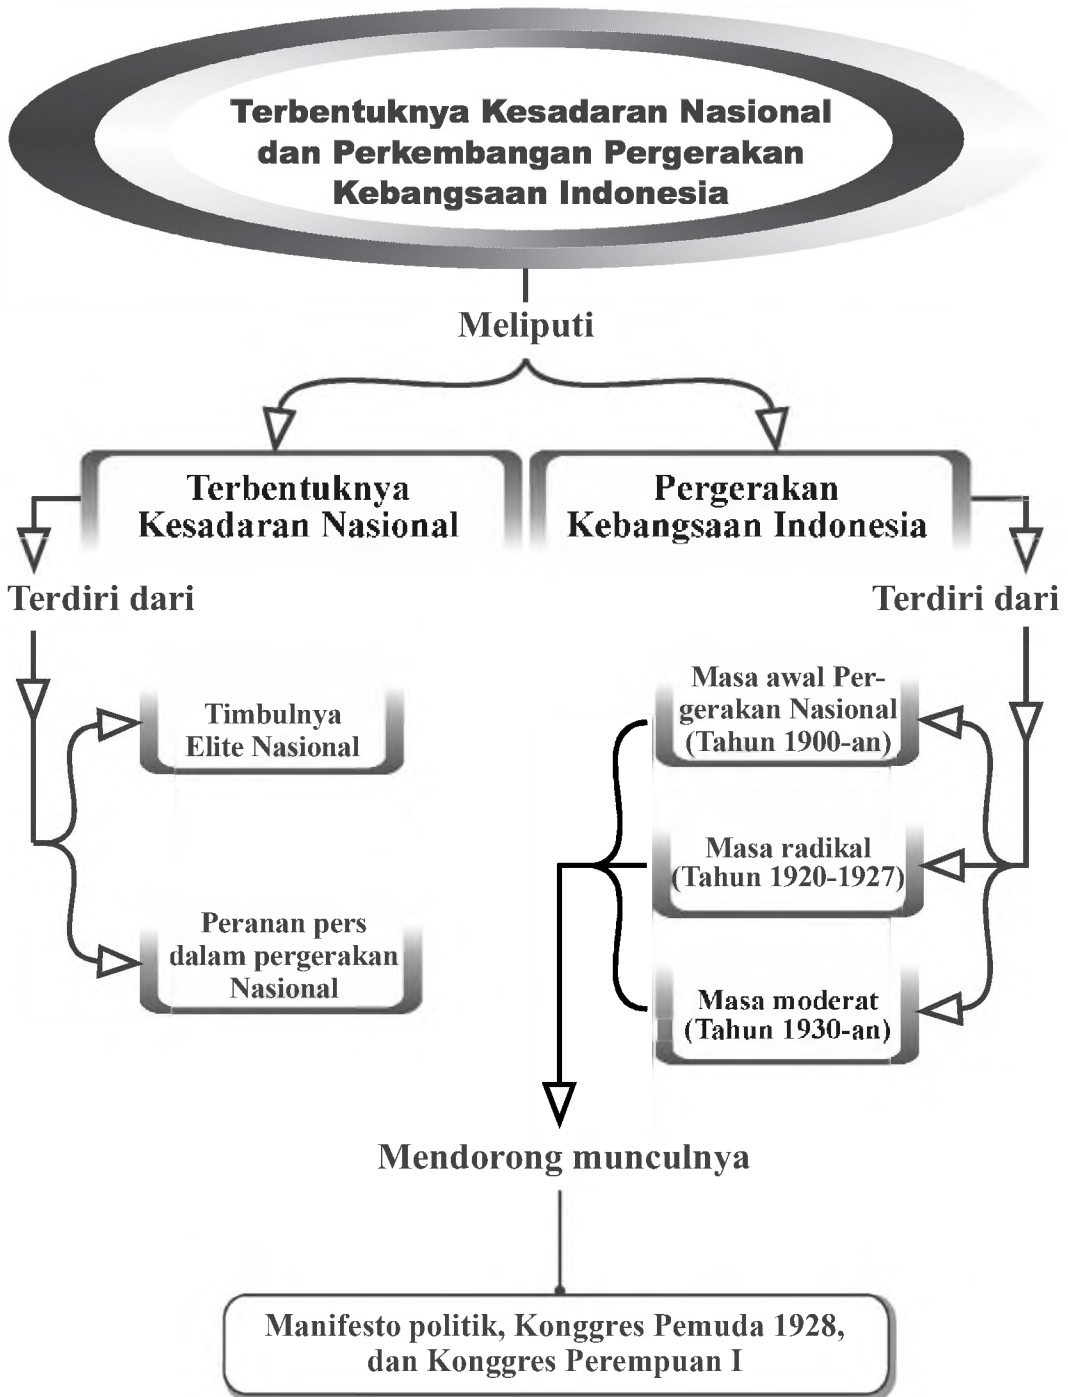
Terbentuknya Kesadaran Nasional dan Perkembangan Pergerakan Kebangsaan Indonesia

Meliputi

Terbentuknya Kesadaran Nasional

Pergerakan Kebangsaan Indonesia

Terdiri dari

Terdiri dari

Timbulnya Elite Nasional

Peranan pers dalam pergerakan Nasional

Masa awal Pergerakan Nasional (Tahun 1900-an)

Masa radikal (Tahun 1920-1927)

Masa moderat (Tahun 1930-an)

Mendorong munculnya

Manifesto politik, Konggres Pemuda 1928, dan Konggres Perempuan I